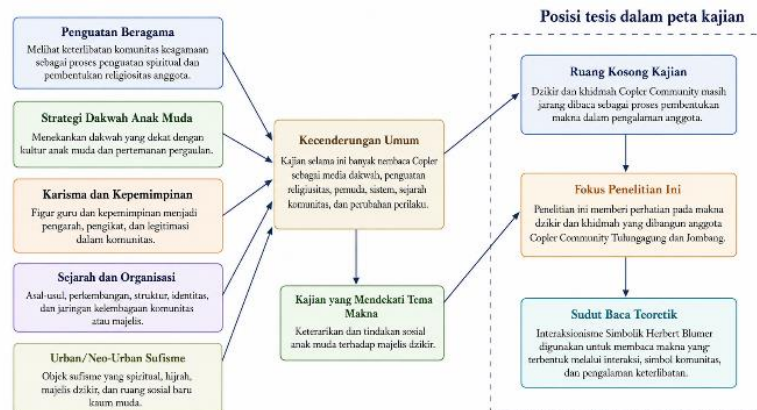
Posisi tesis dalam peta kajian

Penguatan Beragama

Melihat keterlibatan komunitas keagamaan sebagai proses penguatan spiritual dan pembentukan religiositas anggota.

Strategi Dakwah Anak Muda

Menekankan dakwah yang dekat dengan kultur anak muda dan pertemanan pergaulan.

Karisma dan Kepemimpinan

Figur guru dan kepemimpinan menjadi pengarah, pengikat, dan legitimasi dalam komunitas.

Sejarah dan Organisasi

Asal-usul, perkembangan, struktur, identitas, dan jaringan kelembagaan komunitas atau majelis.

Urban/Neo-Urban Sufisme

Objek sufisme yang spiritual, hijrah, majelis dzikir, dan ruang sosial baru kaum muda.

Kecenderungan Umum

Kajian selama ini banyak membaca Copler sebagai media dakwah, penguatan religiusitas, pemuda, sistem, sejarah komunitas, dan perubahan perilaku.

Kajian yang Mendekati Tema Makna

Keterarikan dan tindakan sosial anak muda terhadap majelis dzikir.

Ruang Kosong Kajian

Dzikir dan khidmah Copler Community masih jarang dibaca sebagai proses pembentukan makna dalam pengalaman anggota.

Fokus Penelitian Ini

Penelitian ini memberi perhatian pada makna dzikir dan khidmah yang dibangun anggota Copler Community Tulungagung dan Jombang.

Sudut Baca Teoretik

Interaksionisme Simbolik Herbert Blumer digunakan untuk membaca makna yang terbentuk melalui interaksi, simbol komunitas, dan pengalaman keterlibatan.